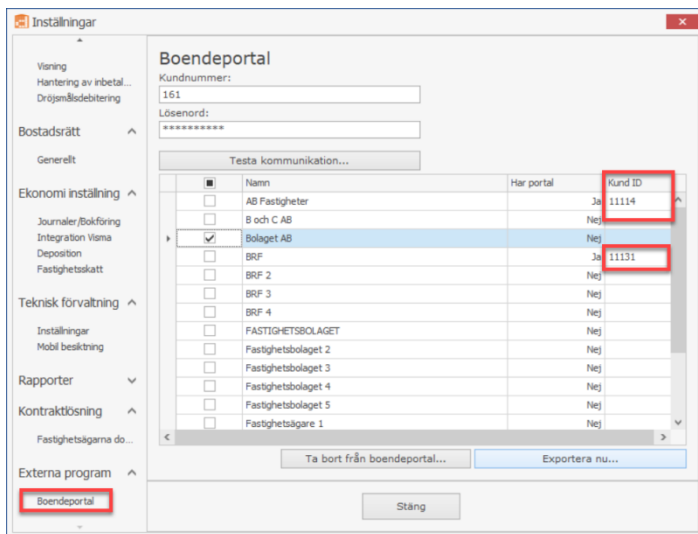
Inställningar

Visning
Hantering av inbetal...
Dröjsmålsdebitering

Bostadsrätt

Generellt

Ekonomi inställning

Journaler/Bokföring
Integration Visma
Deposition
Fastighetsskatt

Teknisk förvaltning

Inställningar
Mobil besiktning

Rapporter

Kontraktlösning

Fastighetsägarna do...

Externa program

Boendeportal

Boendeportal
Kundnummer:
161
Lösenord:
**********
Testa kommunikation...

| | Namn | Har portal | Kund ID |
|---|---|---|---|
| ☐ | AB Fastigheter | Ja | 11114 |
| ☐ | B och C AB | Nej | |
| ☑ | Bolaget AB | Nej | |
| ☐ | BRF | Ja | 11131 |
| ☐ | BRF 2 | Nej | |
| ☐ | BRF 3 | Nej | |
| ☐ | BRF 4 | Nej | |
| ☐ | FASTIGHETSBOLAGET | Nej | |
| ☐ | Fastighetsbolaget 2 | Nej | |
| ☐ | Fastighetsbolaget 3 | Nej | |
| ☐ | Fastighetsbolaget 4 | Nej | |
| ☐ | Fastighetsbolaget 5 | Nej | |
| ☐ | Fastighetsägare 1 | Nej | |

Ta bort från boendeportal...
Exportera nu...

Stäng